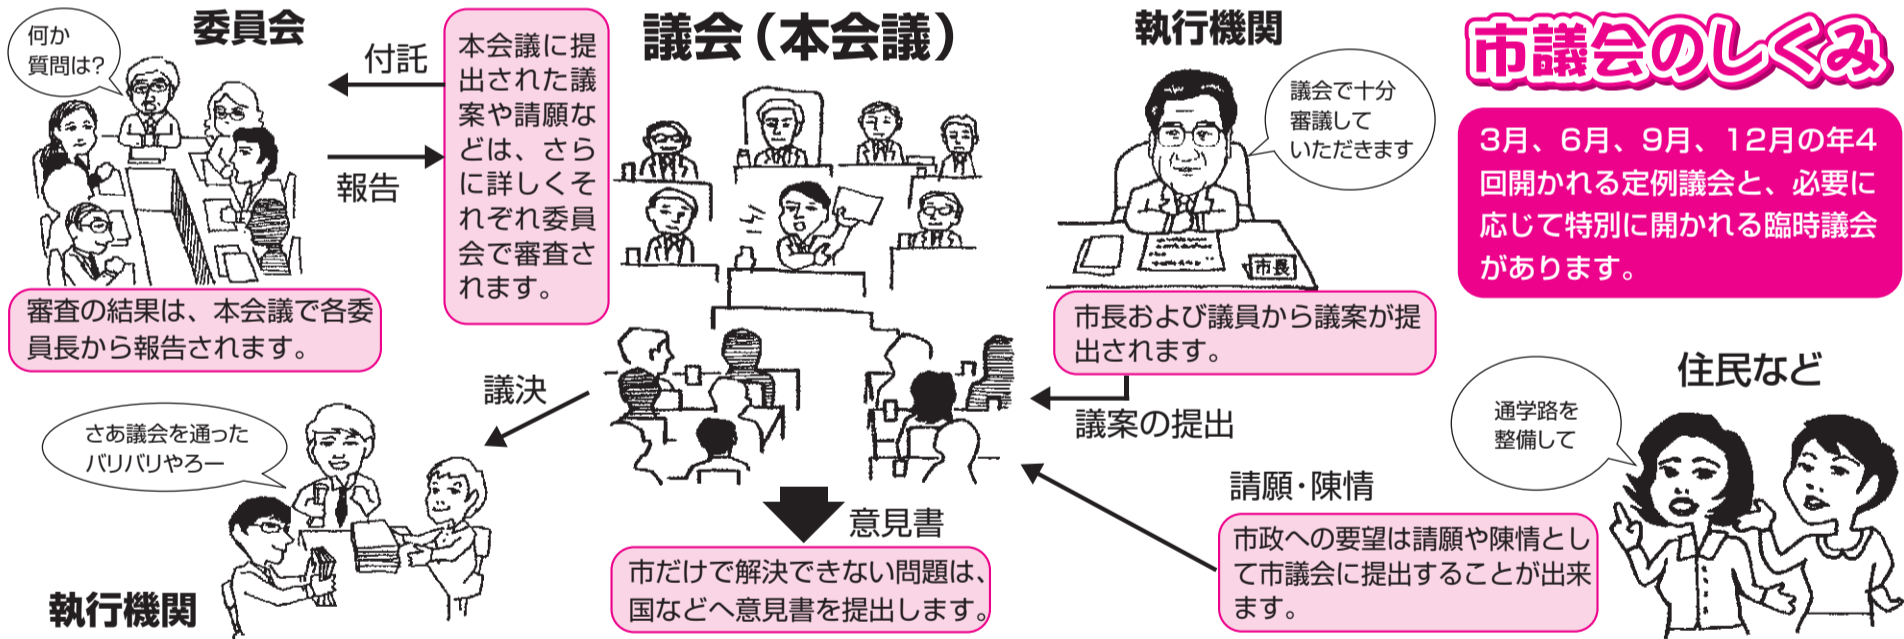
委員会

何か質問は?

付託

報告

本会議に提出された議案や請願などは、さらに詳しくそれぞれ委員会で審査されます。

議会(本会議)

執行機関

議会で十分審議していただきます

市長

市議会のしくみ

3月、6月、9月、12月の年4回開かれる定例議会と、必要に応じて特別に開かれる臨時議会があります。

審査の結果は、本会議で各委員長から報告されます。

市長および議員から議案が提出されます。

議決

議案の提出

住民など

さあ議会を通ったバリバリやろー

通学路を整備して

請願・陳情

意見書

市だけで解決できない問題は、国などへ意見書を提出します。

市政への要望は請願や陳情として市議会に提出することが出来ます。

執行機関